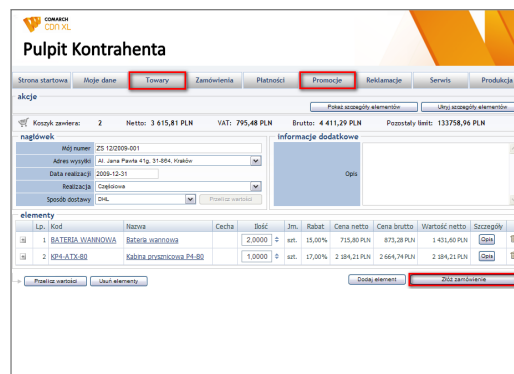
COMARCH CDN XL

Pulpit Kontrahenta

Strona startowa | Moje dane | Towary | Zamówienia | Płatności | Promocje | Reklamacje | Serwis | Produkcja

akcje

Pokaż szczegóły elementów | Ukryj szczegóły elementów

Koszyk zawiera: 2 Netto: 3 615,81 PLN VAT: 795,48 PLN Brutto: 4 411,29 PLN Pozostały limit: 133758,96 PLN

nagłówek

Mój numer: ZS 12/2009-001
Adres wysyłki: Al. Jana Pawła 41g, 31-864, Kraków
Data realizacji: 2009-12-31
Realizacja: Częściowa
Sposób dostawy: DHL
Przelicz wartości

informacje dodatkowe

Opis

elementy

| | Lp. | Kod | Nazwa | Cecha | Ilość | Jm. | Rabat | Cena netto | Cena brutto | Wartość netto | Szczegóły |
|---|---|---|---|---|---|---|---|---|---|---|---|
| | 1 | BATERIA WANNOWA | Bateria wannowa | | 2,0000 | szt. | 15,00% | 715,80 PLN | 873,28 PLN | 1 431,60 PLN | Opis |
| | 2 | KP4-ATX-80 | Kabina prysznicowa P4-80 | | 1,0000 | szt. | 17,00% | 2 184,21 PLN | 2 664,74 PLN | 2 184,21 PLN | Opis |

Przelicz wartości | Usuń elementy | Dodaj element | Złóż zamówienie